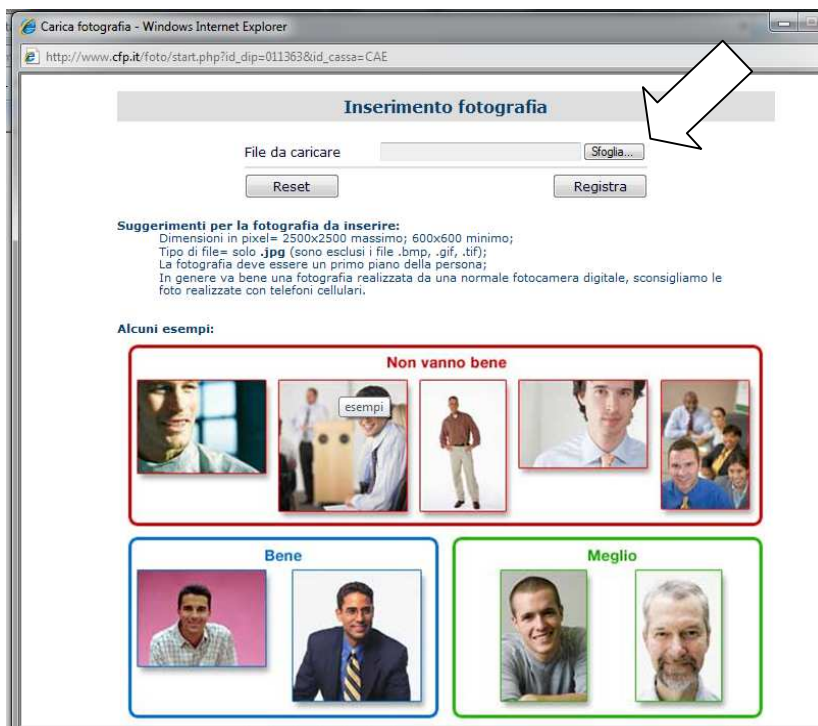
Carica fotografia - Windows Internet Explorer

http://www.cfp.it/foto/start.php?id_dip=011363&id_cassa=CAE

Inserimento fotografia

File da caricare Sfoglia...

Reset Registra

Suggerimenti per la fotografia da inserire:
Dimensioni in pixel= 2500x2500 massimo; 600x600 minimo;
Tipo di file= solo .jpg (sono esclusi i file .bmp, .gif, .tif);
La fotografia deve essere un primo piano della persona;
In genere va bene una fotografia realizzata da una normale fotocamera digitale, sconsigliamo le foto realizzate con telefoni cellulari.

Alcuni esempi:

Non vanno bene

esempi

Bene

Meglio